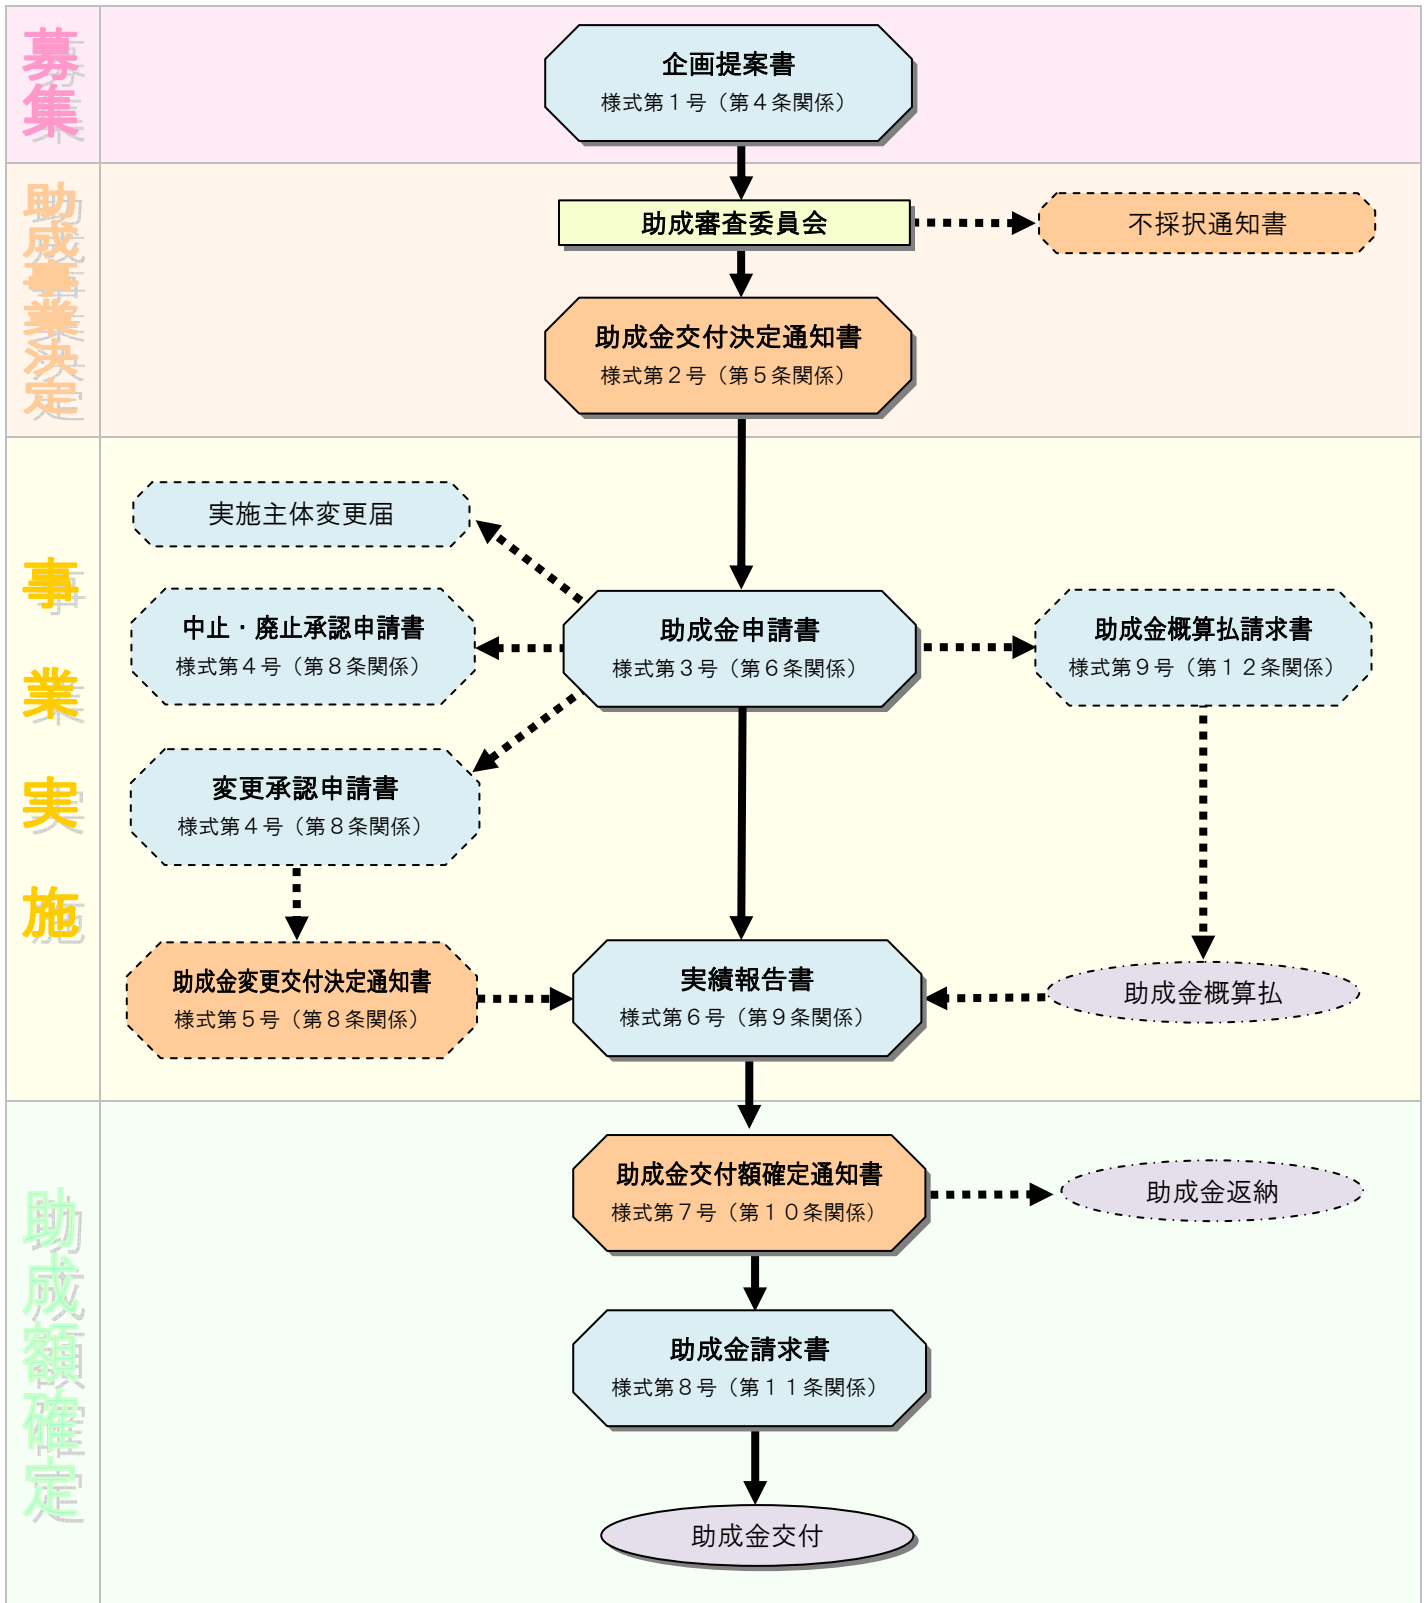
募集

企画提案書
様式第１号（第４条関係）

助成事業決定

助成審査委員会

不採択通知書

助成金交付決定通知書
様式第２号（第５条関係）

事業実施

実施主体変更届

中止・廃止承認申請書
様式第４号（第８条関係）

助成金申請書
様式第３号（第６条関係）

助成金概算払請求書
様式第９号（第１２条関係）

変更承認申請書
様式第４号（第８条関係）

助成金変更交付決定通知書
様式第５号（第８条関係）

実績報告書
様式第６号（第９条関係）

助成金概算払

助成額確定

助成金交付額確定通知書
様式第７号（第１０条関係）

助成金返納

助成金請求書
様式第８号（第１１条関係）

助成金交付